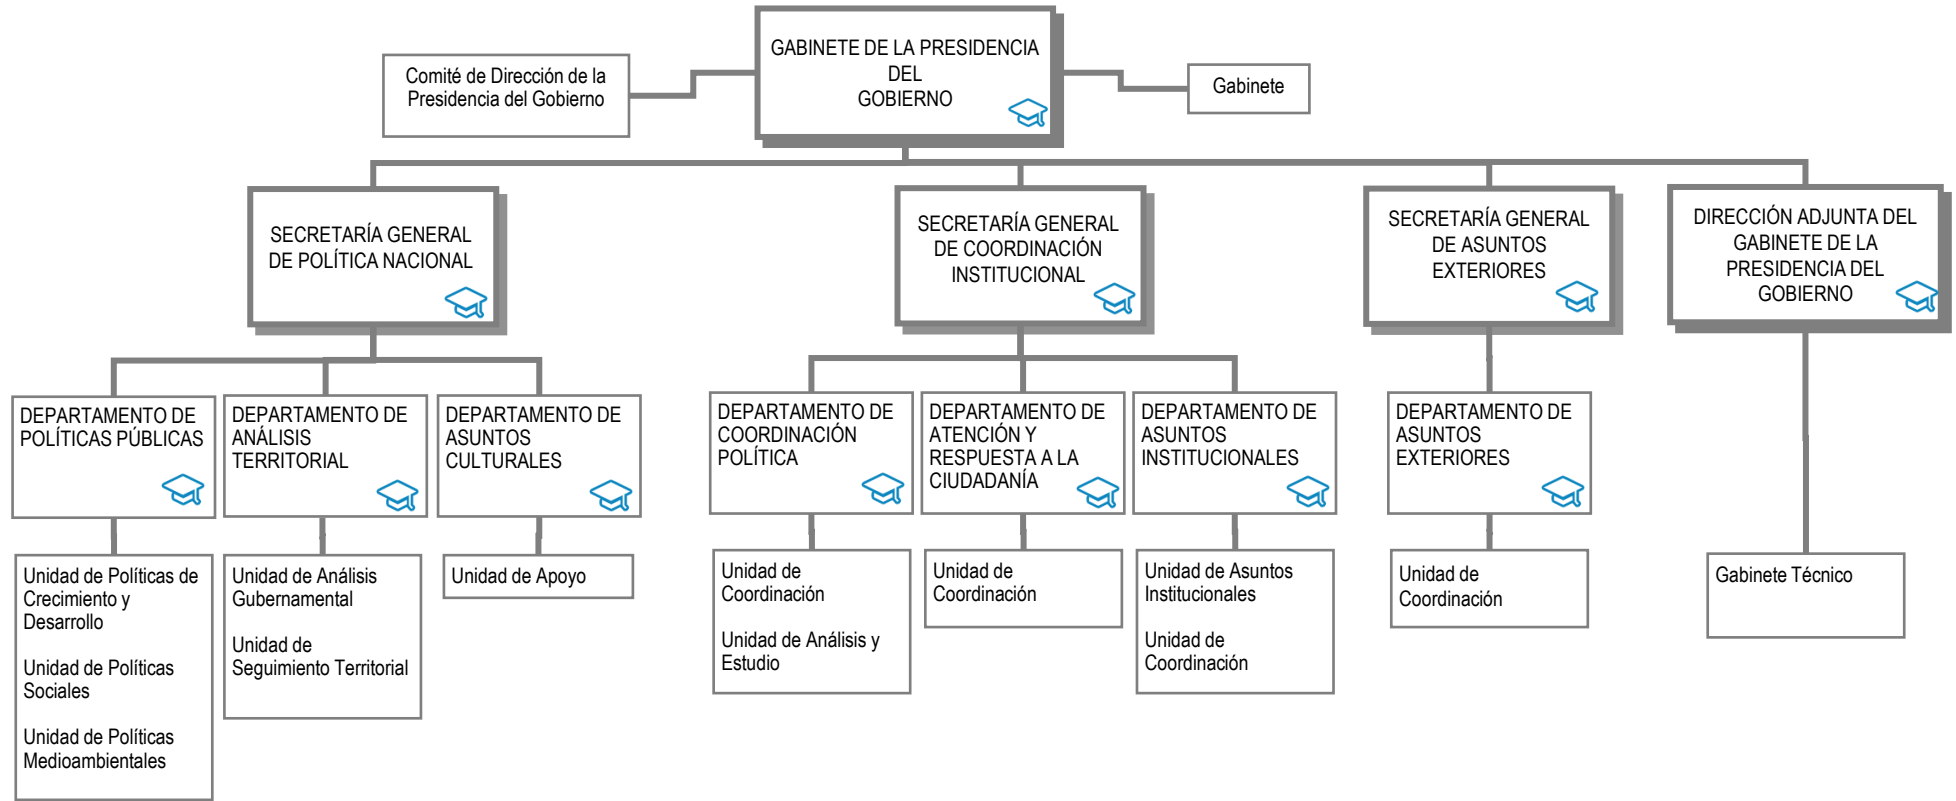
Comité de Dirección de la Presidencia del Gobierno

GABINETE DE LA PRESIDENCIA DEL GOBIERNO

Gabinete

SECRETARÍA GENERAL DE POLÍTICA NACIONAL

SECRETARÍA GENERAL DE COORDINACIÓN INSTITUCIONAL

SECRETARÍA GENERAL DE ASUNTOS EXTERIORES

DIRECCIÓN ADJUNTA DEL GABINETE DE LA PRESIDENCIA DEL GOBIERNO

DEPARTAMENTO DE POLÍTICAS PÚBLICAS

Unidad de Políticas de Crecimiento y Desarrollo

Unidad de Políticas Sociales

Unidad de Políticas Medioambientales

DEPARTAMENTO DE ANÁLISIS TERRITORIAL

Unidad de Análisis Gubernamental

Unidad de Seguimiento Territorial

DEPARTAMENTO DE ASUNTOS CULTURALES

Unidad de Apoyo

DEPARTAMENTO DE COORDINACIÓN POLÍTICA

Unidad de Coordinación

Unidad de Análisis y Estudio

DEPARTAMENTO DE ATENCIÓN Y RESPUESTA A LA CIUDADANÍA

Unidad de Coordinación

DEPARTAMENTO DE ASUNTOS INSTITUCIONALES

Unidad de Asuntos Institucionales

Unidad de Coordinación

DEPARTAMENTO DE ASUNTOS EXTERIORES

Unidad de Coordinación

Gabinete Técnico